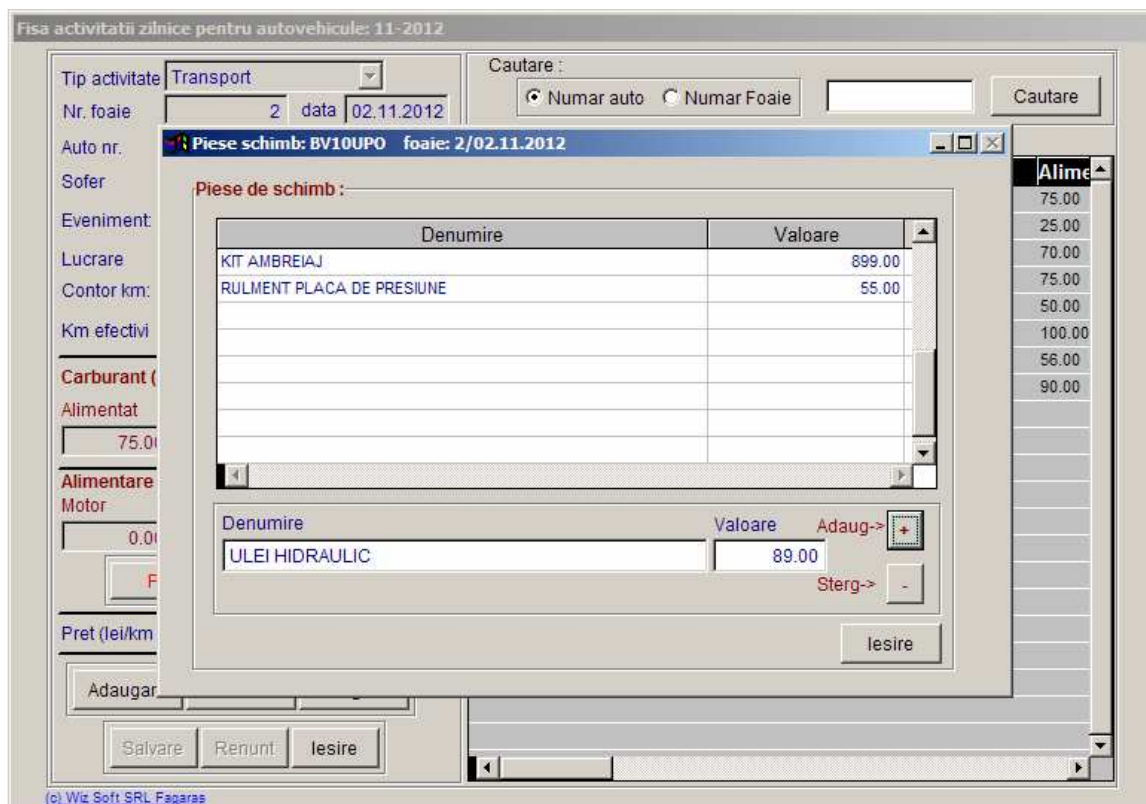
Fisa activitatii zilnice pentru autovehicule: 11-2012

Tip activitate Transport
Nr. foaie 2 data 02.11.2012
Auto nr.
Sofer
Eveniment
Lucrare
Contor km:
Km efectivi
Carburant (
Alimentat
75.0
Alimentare
Motor
0.0
F
Pret (lei/km
Adaugar
Salvare Renunt Iesire

Cautare :
Numar auto Numar Foaie Cautare

| Alime |
|---|
| 75.00 |
| 25.00 |
| 70.00 |
| 75.00 |
| 50.00 |
| 100.00 |
| 56.00 |
| 90.00 |

Piese schimb: BV10UPO foaie: 2/02.11.2012

Piese de schimb :

| Denumire | Valoare |
|---|---|
| KIT AMBREIAJ | 899.00 |
| RULMENT PLACA DE PRESIUNE | 55.00 |

Denumire Valoare Adaug-> +
ULEI HIDRAULIC 89.00
Sterg-> -

Iesire

(c) Wiz Soft SRL Fagaras